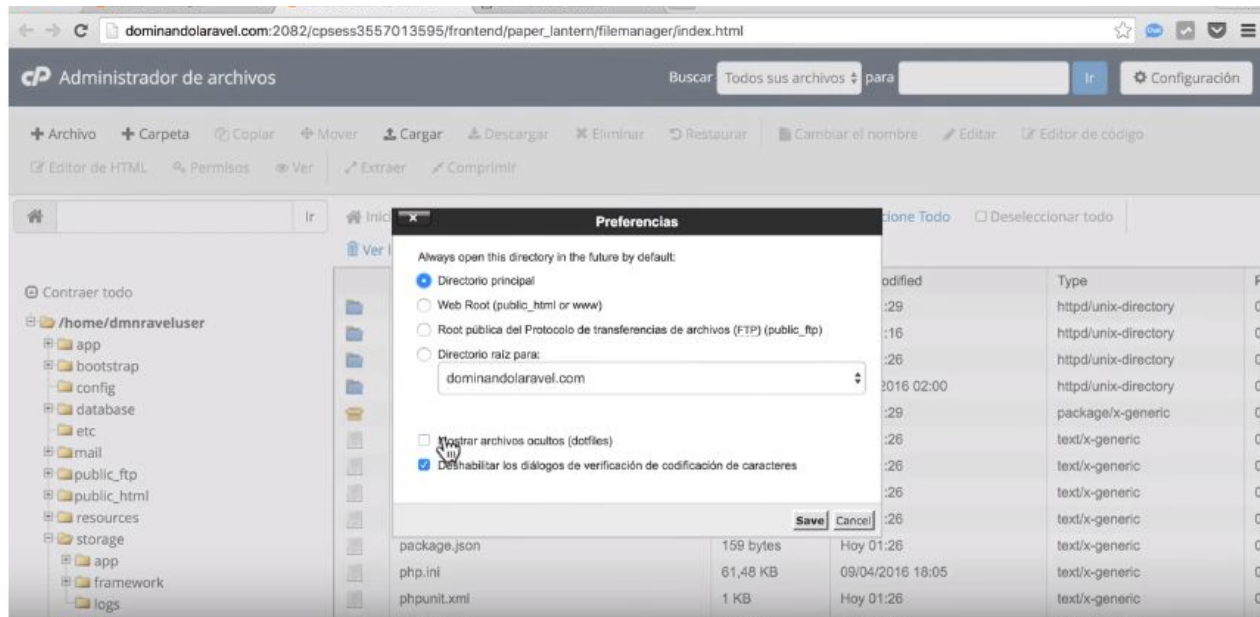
dominandolaravel.com:2082/cpsess3557013595/frontend/paper_lantern/filemanager/index.html

cP Administrador de archivos

Buscar Todos sus archivos para Ir Configuración

+ Archivo + Carpeta Copiar Mover Cargar Descargar Eliminar Restaurar Cambiar el nombre Editar Editor de código

Editor de HTML Permisos Ver Extraer Comprimir

Ir Inici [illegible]cione Todo Deseleccionar todo

Ver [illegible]

Contraer todo

/home/dmnraveluser
app
bootstrap
config
database
etc
mail
public_ftp
public_html
resources
storage
app
framework
logs

Preferencias

Always open this directory in the future by default:

Directorio principal

Web Root (public_html or www)

Root pública del Protocolo de transferencias de archivos (FTP) (public_ftp)

Directorio raíz para:

dominandolaravel.com

Mostrar archivos ocultos (dotfiles)

Deshabilitar los diálogos de verificación de codificación de caracteres

Save Cancel

| | | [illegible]odified | Type |
|---|---|---|---|
| | | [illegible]:29 | httpd/unix-directory |
| | | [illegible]:16 | httpd/unix-directory |
| | | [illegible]:26 | httpd/unix-directory |
| | | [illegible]2016 02:00 | httpd/unix-directory |
| | | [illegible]:29 | package/x-generic |
| | | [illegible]:26 | text/x-generic |
| | | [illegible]:26 | text/x-generic |
| | | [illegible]:26 | text/x-generic |
| | | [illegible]:26 | text/x-generic |
| package.json | 159 bytes | Hoy 01:26 | text/x-generic |
| php.ini | 61,48 KB | 09/04/2016 18:05 | text/x-generic |
| phpunit.xml | 1 KB | Hoy 01:26 | text/x-generic |